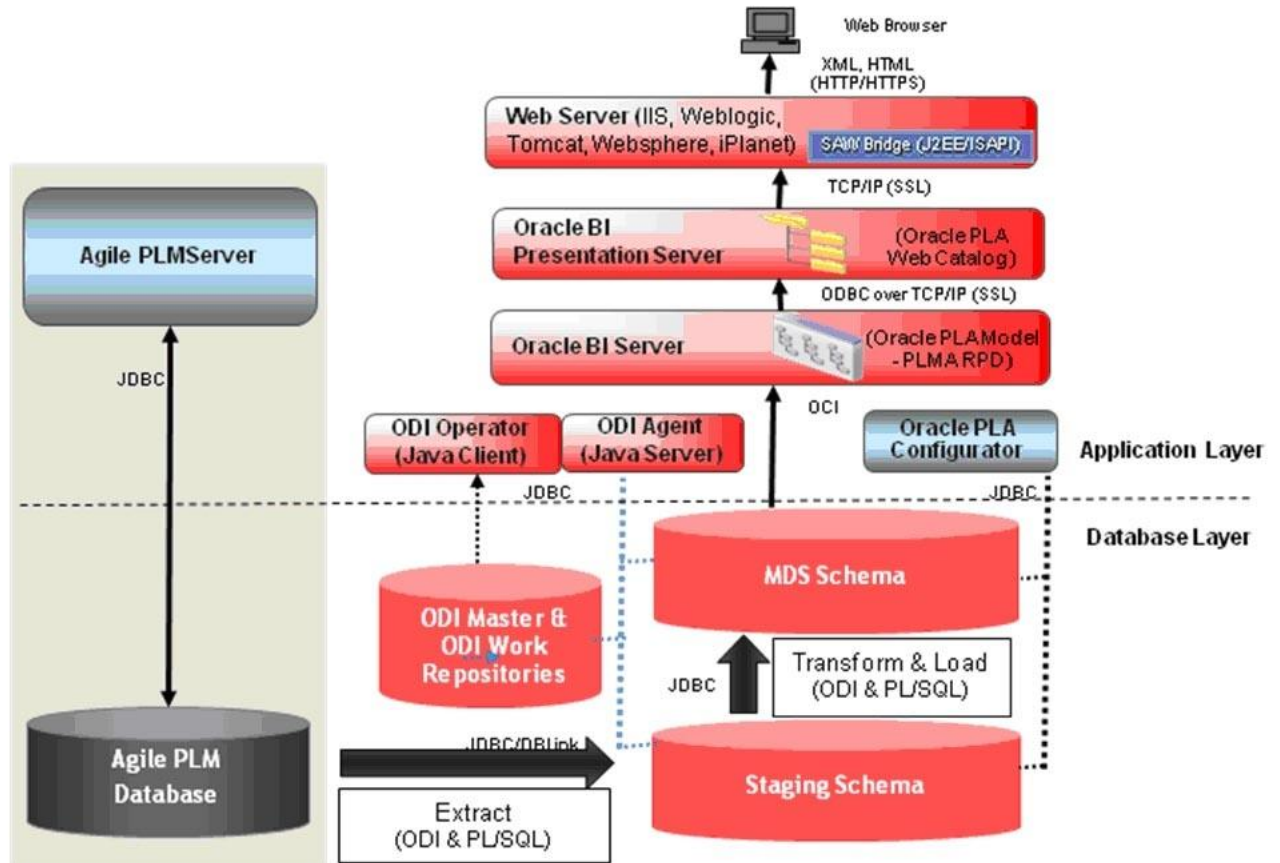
Web Browser

XML, HTML (HTTP/HTTPS)

Web Server (IIS, Weblogic, Tomcat, Websphere, iPlanet)

SAW Bridge (J2EE/ISAPI)

TCP/IP (SSL)

Oracle BI Presentation Server

(Oracle PLA Web Catalog)

ODBC over TCP/IP (SSL)

Oracle BI Server

(Oracle PLA Model - PLMA RPD)

Agile PLMServer

JDBC

OCI

ODI Operator (Java Client)

ODI Agent (Java Server)

Oracle PLA Configurator

Application Layer

JDBC

JDBC

Database Layer

MDS Schema

ODI Master & ODI Work Repositories

Transform & Load (ODI & PL/SQL)

JDBC

Agile PLM Database

JDBC/DBLink

Staging Schema

Extract (ODI & PL/SQL)